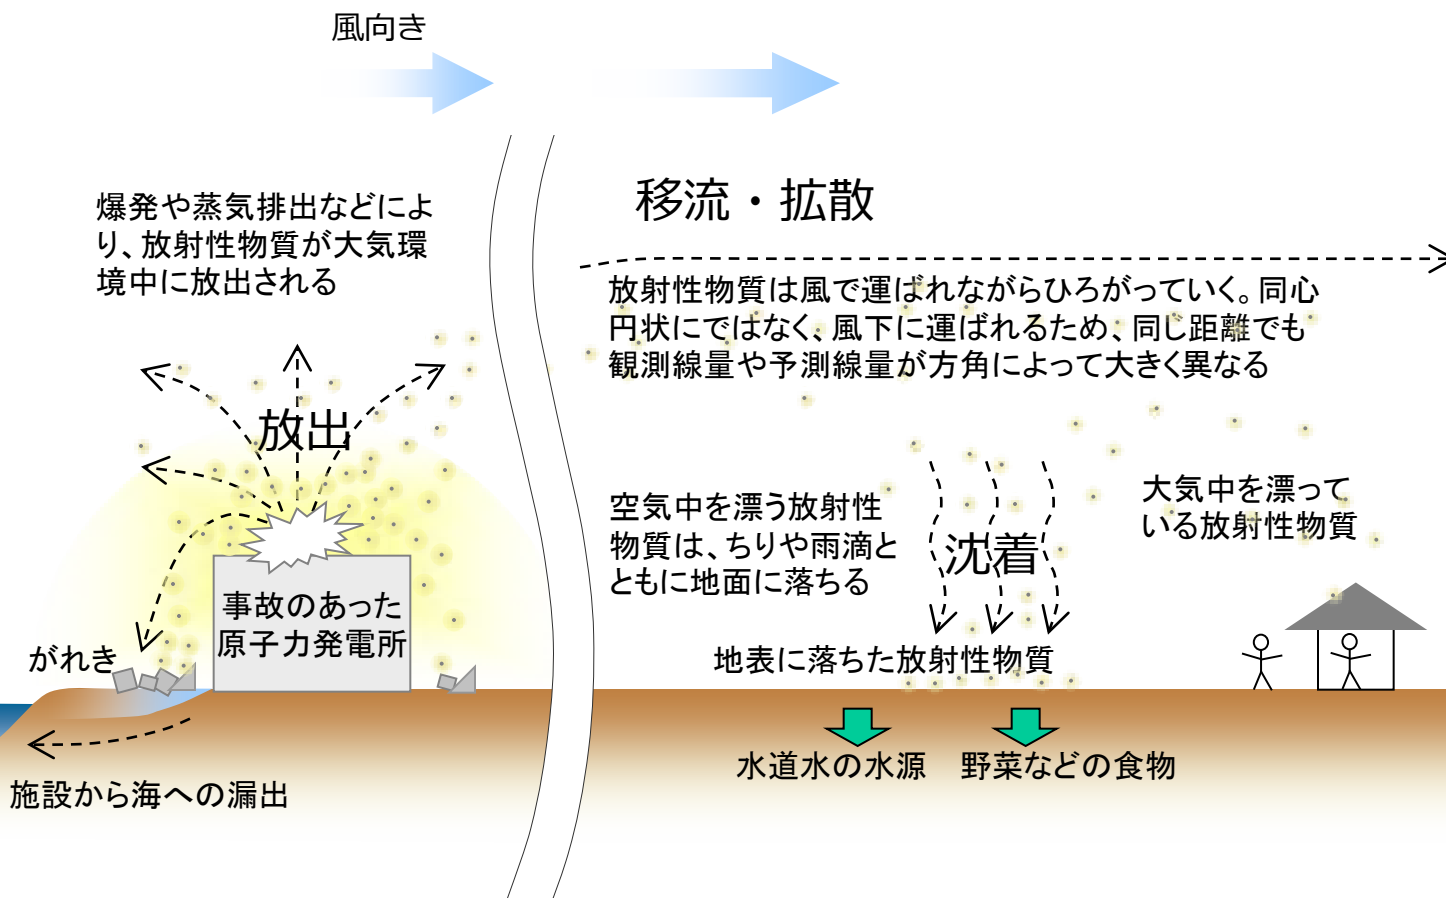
風向き

爆発や蒸気排出などにより、放射性物質が大気環境中に放出される

放出

事故のあった原子力発電所

がれき

施設から海への漏出

移流・拡散

放射性物質は風で運ばれながらひろがっていく。同心円状にではなく、風下に運ばれるため、同じ距離でも観測線量や予測線量が方角によって大きく異なる

空気中を漂う放射性物質は、ちりや雨滴とともに地面に落ちる

沈着

大気中を漂っている放射性物質

地表に落ちた放射性物質

水道水の水源

野菜などの食物